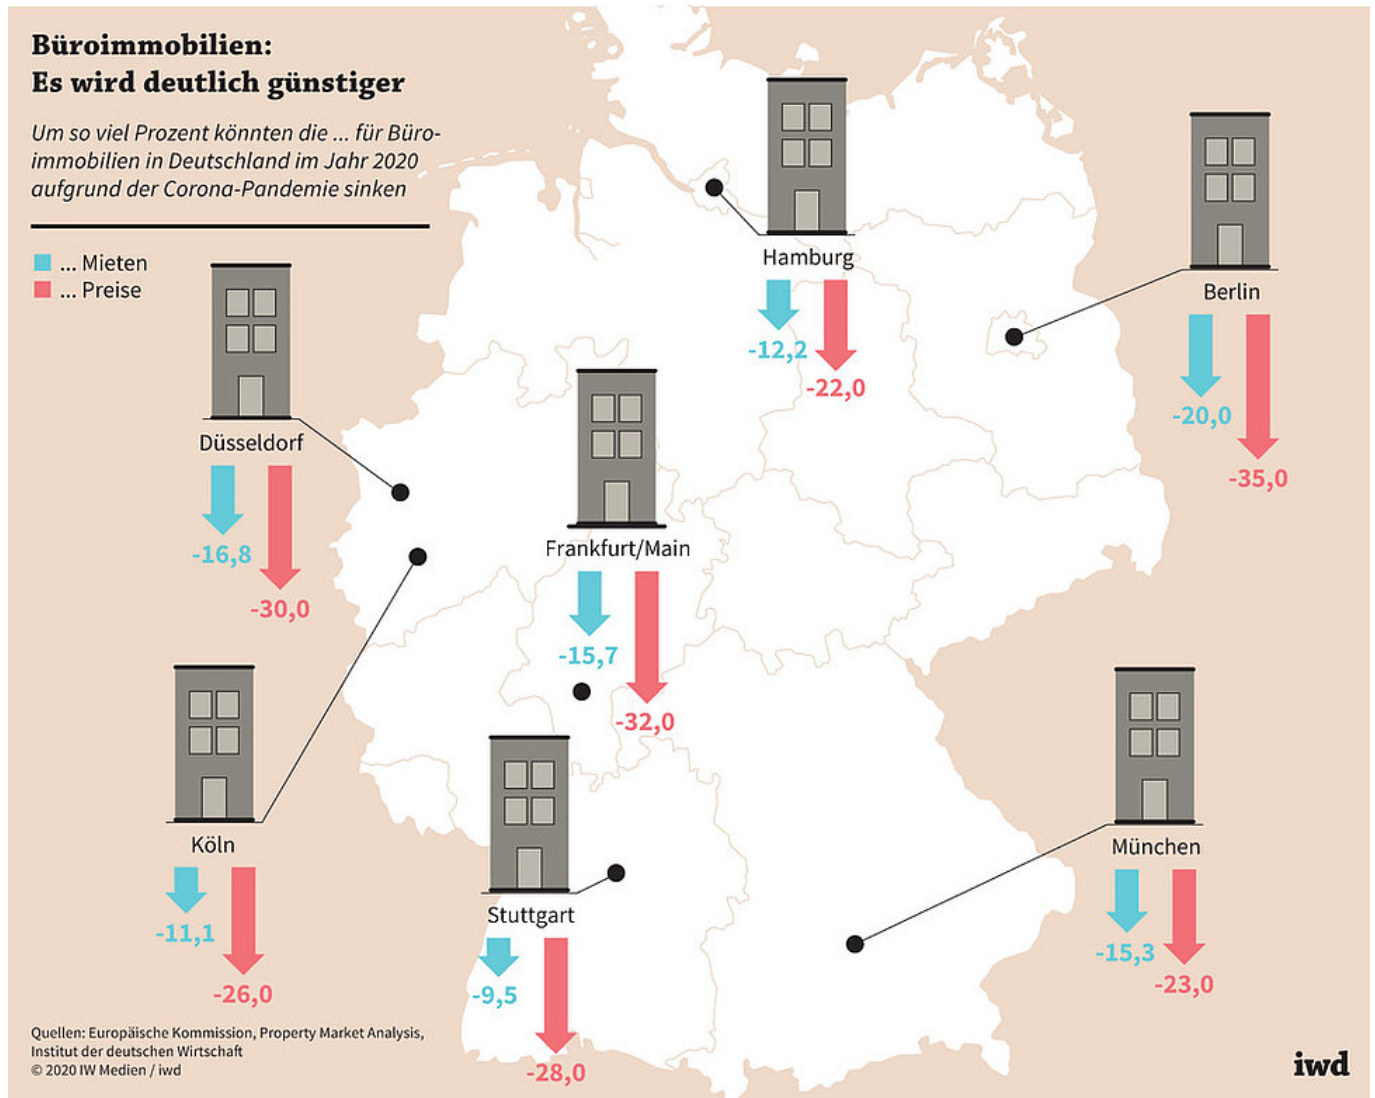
Büroimmobilien:
Es wird deutlich günstiger

Um so viel Prozent könnten die ... für Büroimmobilien in Deutschland im Jahr 2020 aufgrund der Corona-Pandemie sinken

... Mieten
... Preise

Hamburg
-12,2
-22,0

Berlin
-20,0
-35,0

Düsseldorf
-16,8
-30,0

Frankfurt/Main
-15,7
-32,0

Köln
-11,1
-26,0

Stuttgart
-9,5
-28,0

München
-15,3
-23,0

Quellen: Europäische Kommission, Property Market Analysis, Institut der deutschen Wirtschaft
© 2020 IW Medien / iwd

iwd